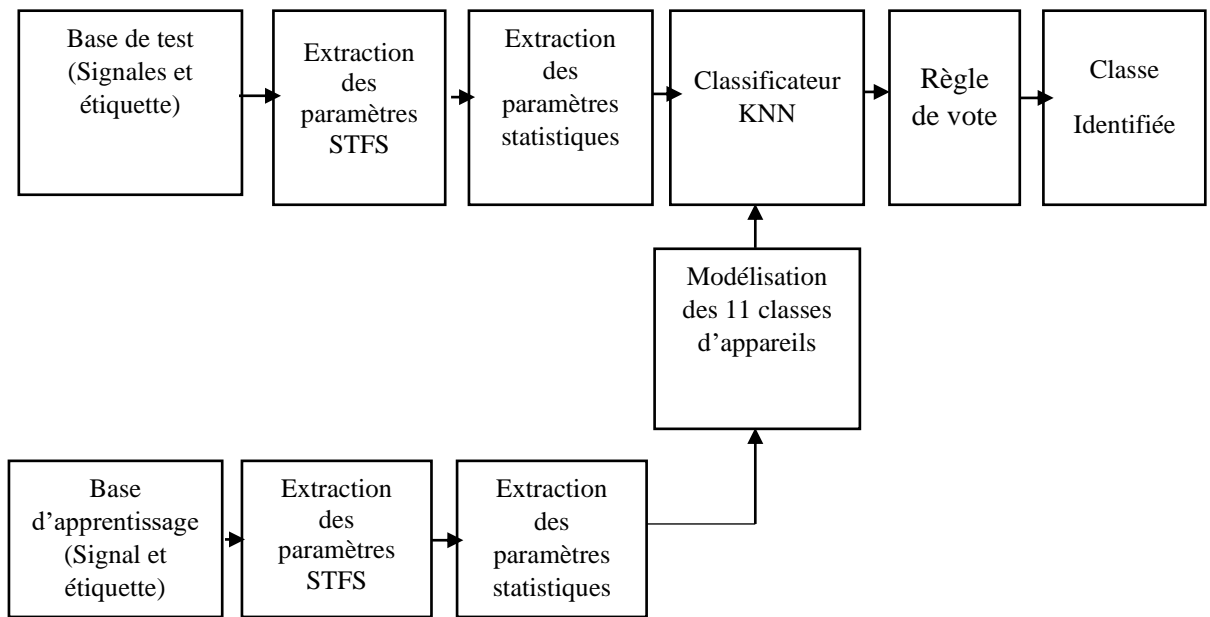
Base de test (Signales et étiquette)

Extraction des paramètres STFS

Extraction des paramètres statistiques

Classificateur KNN

Règle de vote

Classe Identifiée

Modélisation des 11 classes d'appareils

Base d'apprentissage (Signal et étiquette)

Extraction des paramètres STFS

Extraction des paramètres statistiques